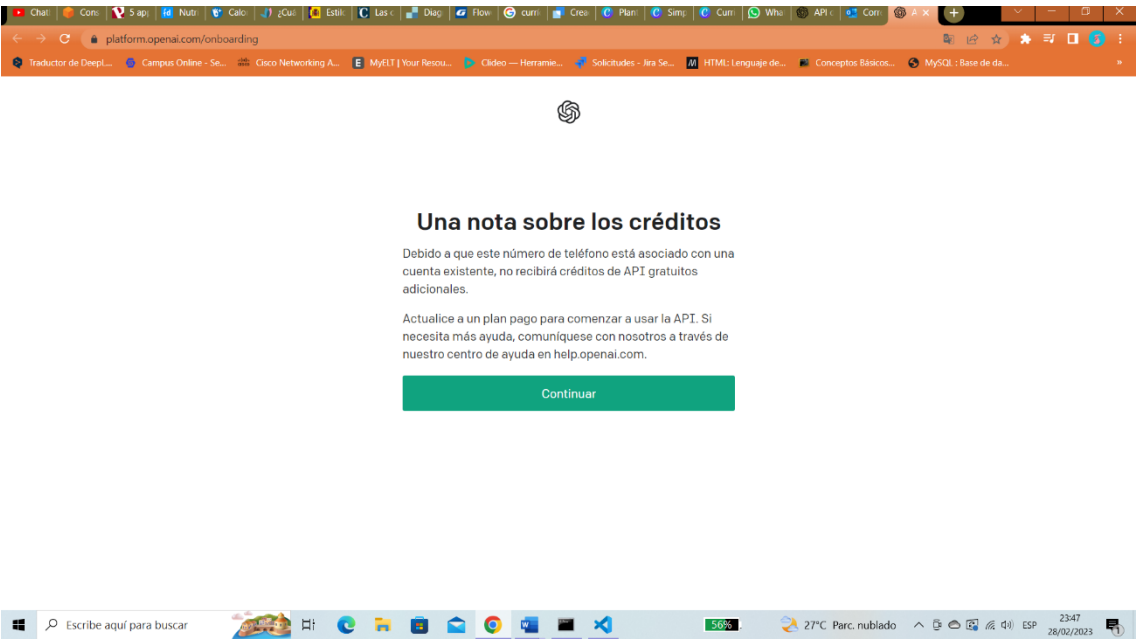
Chat | Cons | 5 ap | Nutr | Calo | ¿Cuá | Estil | Las c | Diag | Flow | curri | Crea | Plant | Simp | Curr | Wha | API c | Corre | A ×

platform.openai.com/onboarding

Traductor de DeepL... | Campus Online - Se... | Cisco Networking A... | MyELT | Your Resou... | Clideo — Herramie... | Solicitudes - Jira Se... | HTML: Lenguaje de... | Conceptos Básicos... | MySQL : Base de da... | »

Una nota sobre los créditos

Debido a que este número de teléfono está asociado con una cuenta existente, no recibirá créditos de API gratuitos adicionales.

Actualice a un plan pago para comenzar a usar la API. Si necesita más ayuda, comuníquese con nosotros a través de nuestro centro de ayuda en help.openai.com.

Continuar

Escribe aquí para buscar

56%

27°C Parc. nublado

ESP

23:47
28/02/2023

1